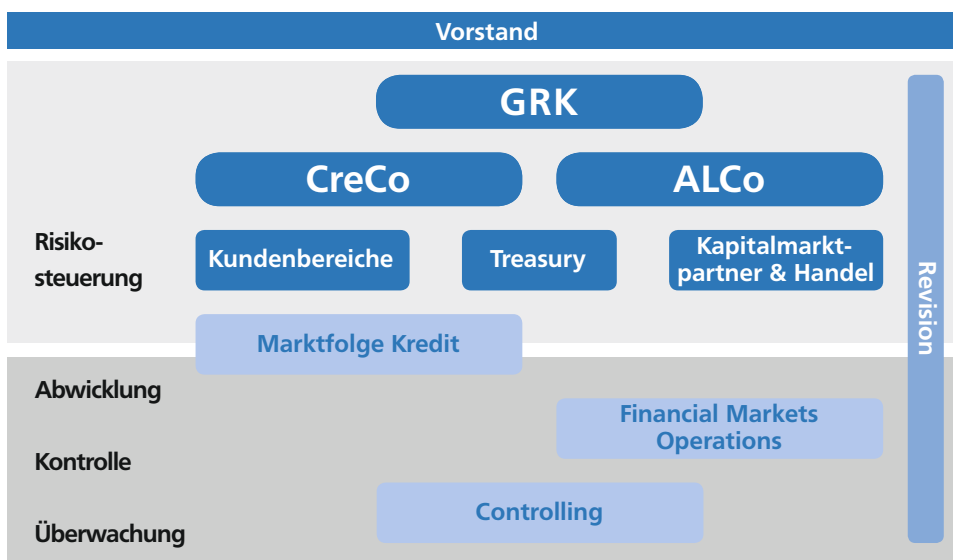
Vorstand

GRK

CreCo

ALCo

Risikosteuerung

Kundenbereiche

Treasury

Kapitalmarktpartner & Handel

Marktfolge Kredit

Revision

Abwicklung

Financial Markets Operations

Kontrolle

Controlling

Überwachung